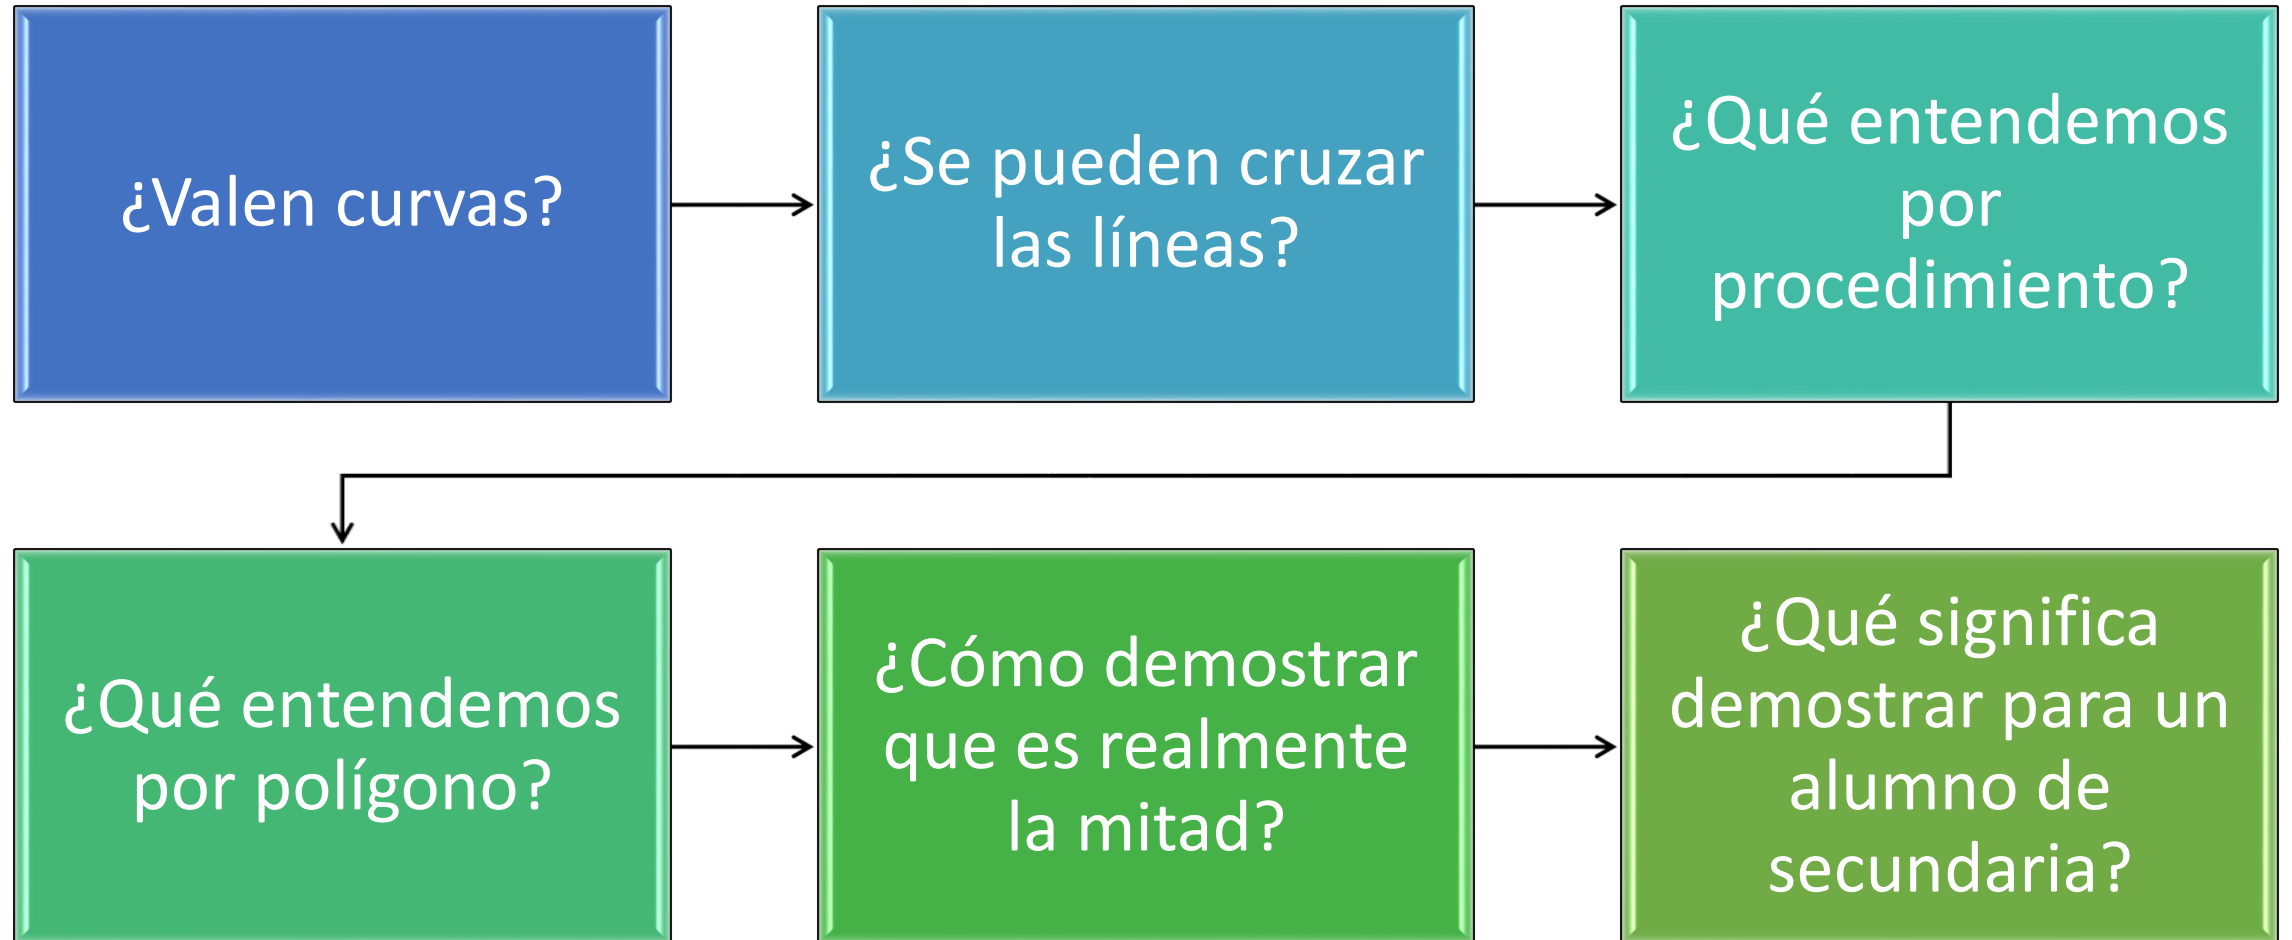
¿Valen curvas?

¿Se pueden cruzar las líneas?

¿Qué entendemos por procedimiento?

¿Qué entendemos por polígono?

¿Cómo demostrar que es realmente la mitad?

¿Qué significa demostrar para un alumno de secundaria?